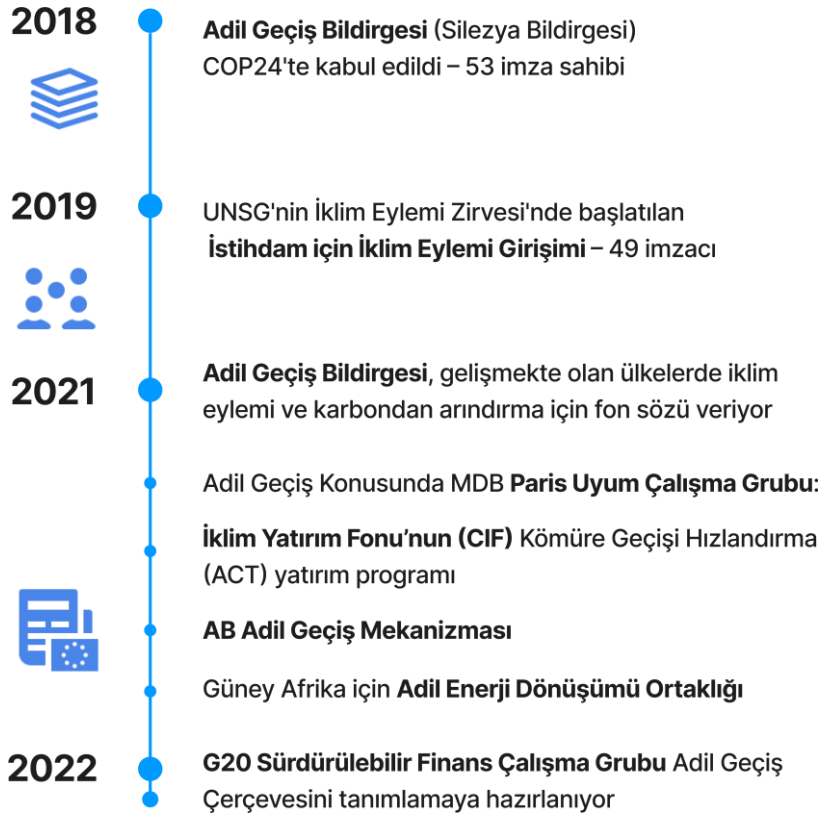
2018

**Adil Geçiş Bildirgesi** (Silezya Bildirgesi) COP24'te kabul edildi – 53 imza sahibi

2019

UNSG'nin İklim Eylemi Zirvesi'nde başlatılan **İstihdam için İklim Eylemi Girişimi** – 49 imzacı

2021

**Adil Geçiş Bildirgesi**, gelişmekte olan ülkelerde iklim eylemi ve karbondan arındırma için fon sözü veriyor

Adil Geçiş Konusunda MDB **Paris Uyum Çalışma Grubu:**

**İklim Yatırım Fonu'nun (CIF)** Kömüre Geçişi Hızlandırma (ACT) yatırım programı

**AB Adil Geçiş Mekanizması**

Güney Afrika için **Adil Enerji Dönüşümü Ortaklığı**

2022

**G20 Sürdürülebilir Finans Çalışma Grubu** Adil Geçiş Çerçevesini tanımlamaya hazırlanıyor